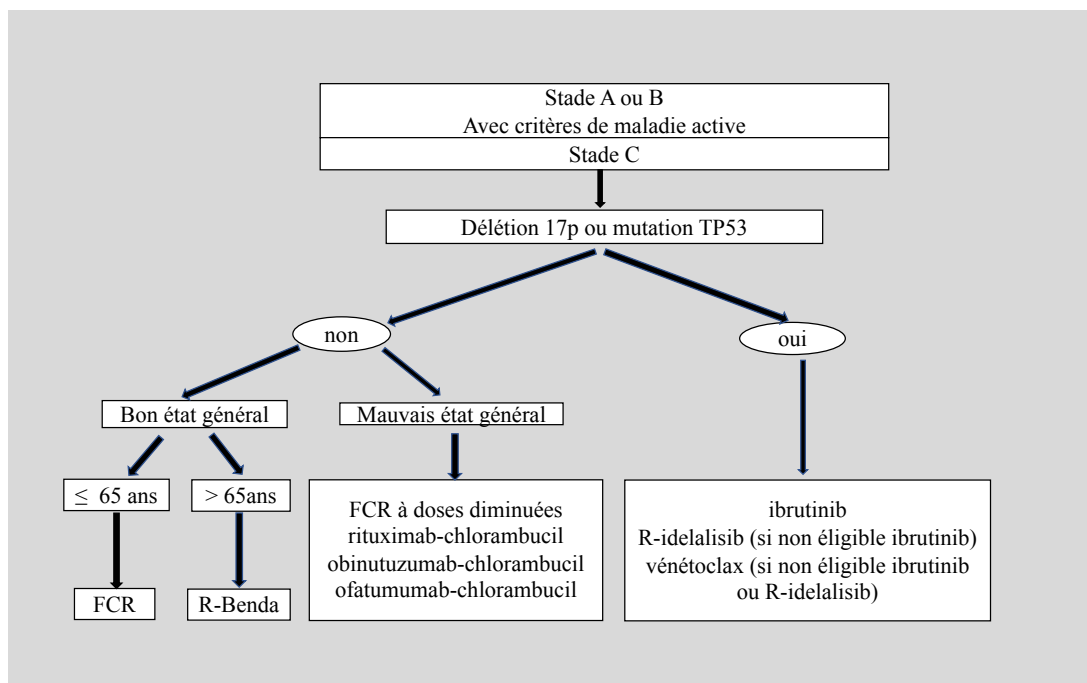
Stade A ou B
Avec critères de maladie active

Stade C

Délétion 17p ou mutation TP53

non

oui

Bon état général

Mauvais état général

$\leq$ 65 ans

> 65ans

FCR

R-Benda

FCR à doses diminuées
rituximab-chlorambucil
obinutuzumab-chlorambucil
ofatumumab-chlorambucil

ibrutinib
R-idelalisib (si non éligible ibrutinib)
vénétoclax (si non éligible ibrutinib ou R-idelalisib)